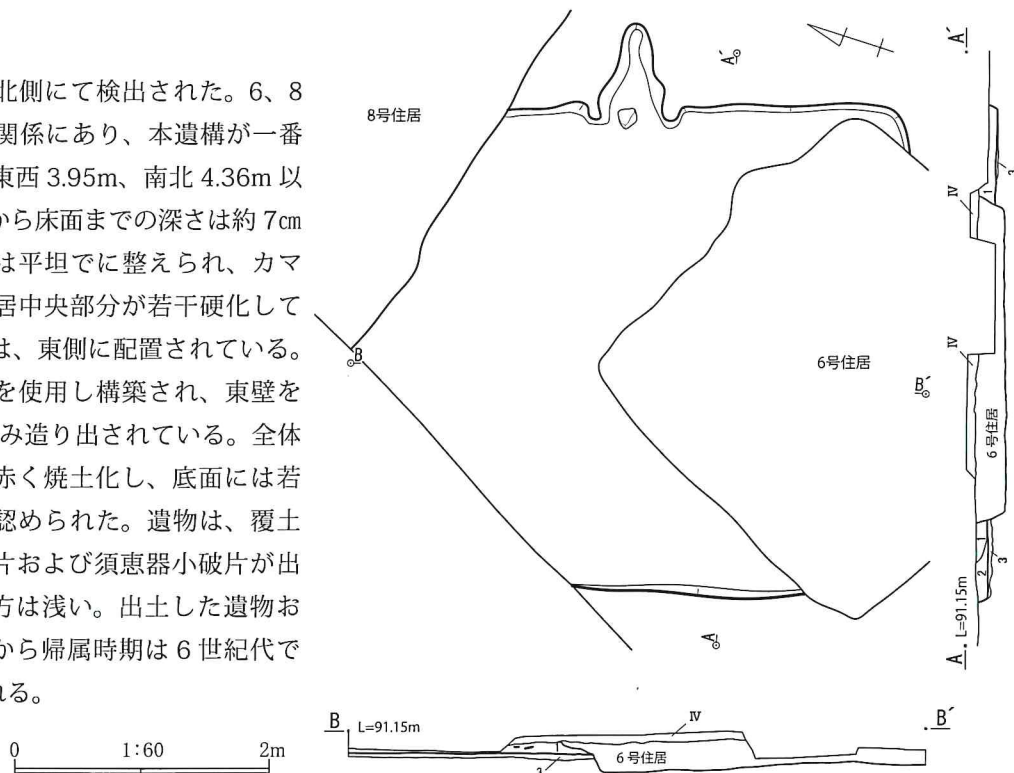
北側にて検出された。6、8
関係にあり、本遺構が一番
東西 3.95m、南北 4.36m 以
から床面までの深さは約 7㎝
は平坦でに整えられ、カマ
居中央部分が若干硬化して
は、東側に配置されている。
を使用し構築され、東壁を
み造り出されている。全体
赤く焼土化し、底面には若
認められた。遺物は、覆土
片および須恵器小破片が出
方は浅い。出土した遺物お
から帰属時期は 6 世紀代で
れる。

0 1:60 2m

8号住居

A´

A´

Ⅳ

1

2

Ⅳ

B

6号住居

B´

6号住居

3

2

L=91.15m

A

A

B L=91.15m

Ⅳ

B´

6号住居

3